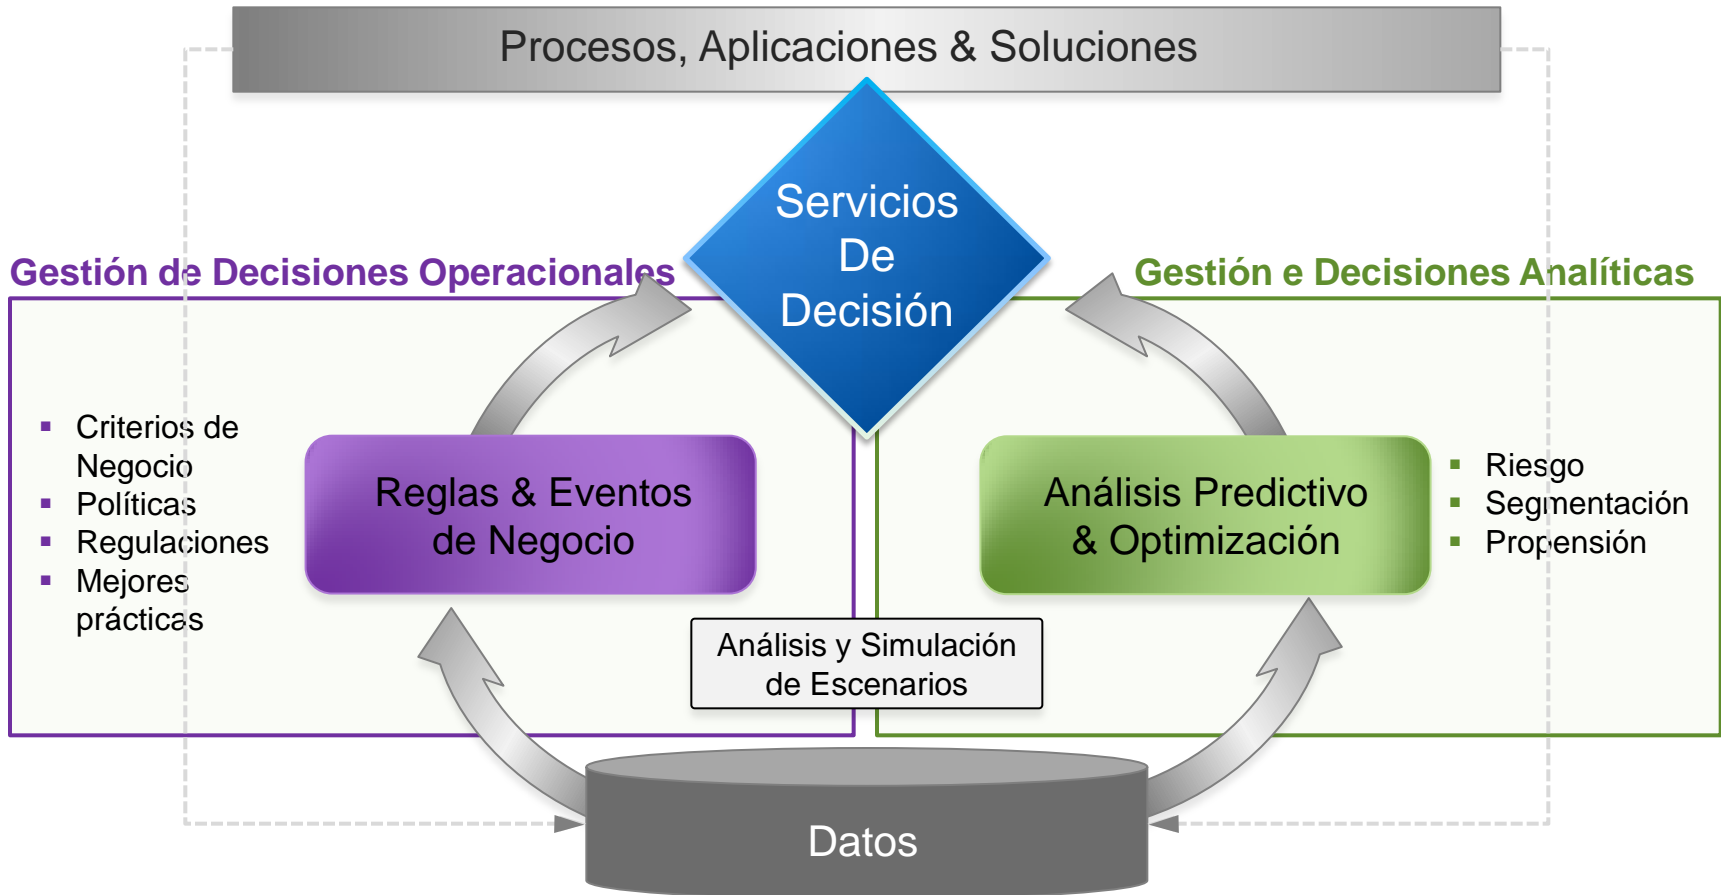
Procesos, Aplicaciones & Soluciones

Servicios De Decisión

Gestión de Decisiones Operacionales

Gestión e Decisiones Analíticas

- Criterios de Negocio
- Políticas
- Regulaciones
- Mejores prácticas

Reglas & Eventos de Negocio

Análisis Predictivo & Optimización

- Riesgo
- Segmentación
- Propensión

Análisis y Simulación de Escenarios

Datos